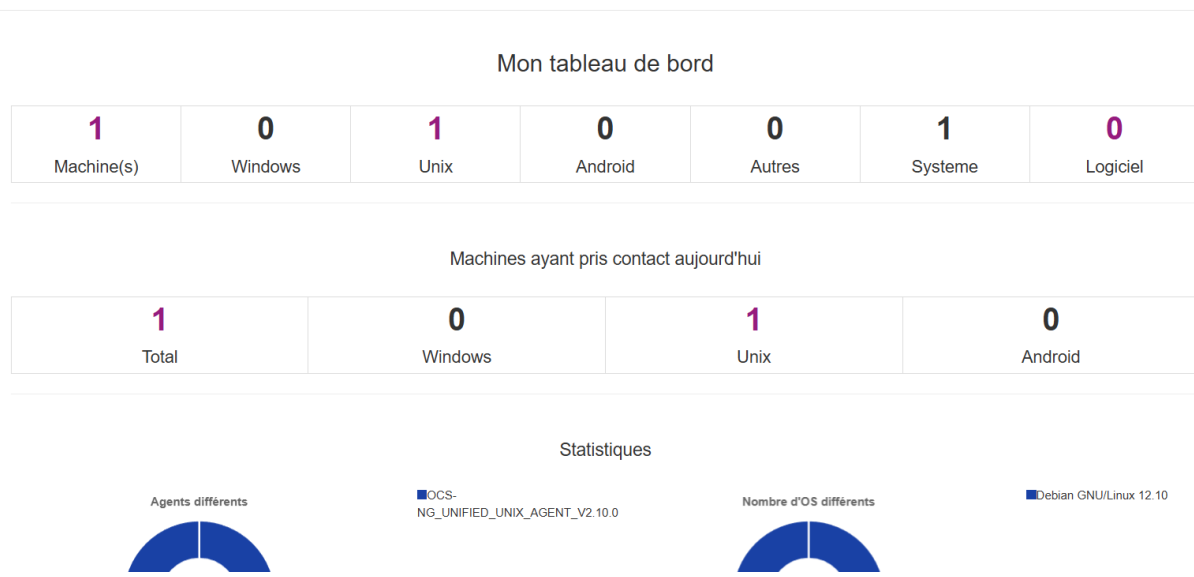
Mon tableau de bord

| 1 | 0 | 1 | 0 | 0 | 1 | 0 |
|---|---|---|---|---|---|---|
| Machine(s) | Windows | Unix | Android | Autres | Systeme | Logiciel |

Machines ayant pris contact aujourd'hui

| 1 | 0 | 1 | 0 |
|---|---|---|---|
| Total | Windows | Unix | Android |

Statistiques

Agents différents

OCS-NG_UNIFIED_UNIX_AGENT_V2.10.0

Nombre d'OS différents

Debian GNU/Linux 12.10